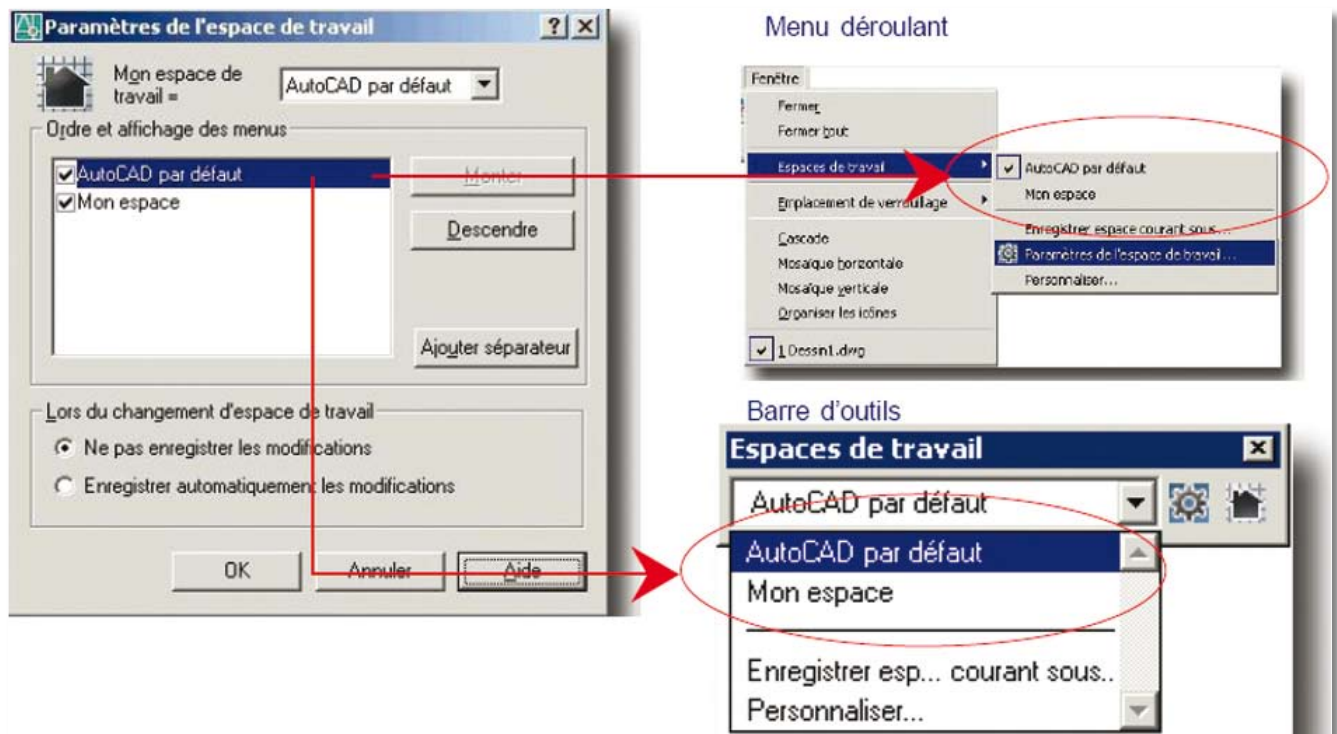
Paramètres de l'espace de travail

Mon espace de travail = AutoCAD par défaut

Ordre et affichage des menus

AutoCAD par défaut
Mon espace

Monter
Descendre
Ajouter séparateur

Lors du changement d'espace de travail
Ne pas enregistrer les modifications
Enregistrer automatiquement les modifications

OK Annuler Aide

Menu déroulant

Fenêtre
Fermer
Fermer tout
Espaces de travail
Emplacement de verrouillage
Cascade
Mosaïque horizontale
Mosaïque verticale
Organiser les icônes
1 Dessin1.dwg

AutoCAD par défaut
Mon espace
Enregistrer espace courant sous...
Paramètres de l'espace de travail...
Personnaliser...

Barre d'outils

Espaces de travail
AutoCAD par défaut
AutoCAD par défaut
Mon espace
Enregistrer esp... courant sous..
Personnaliser...